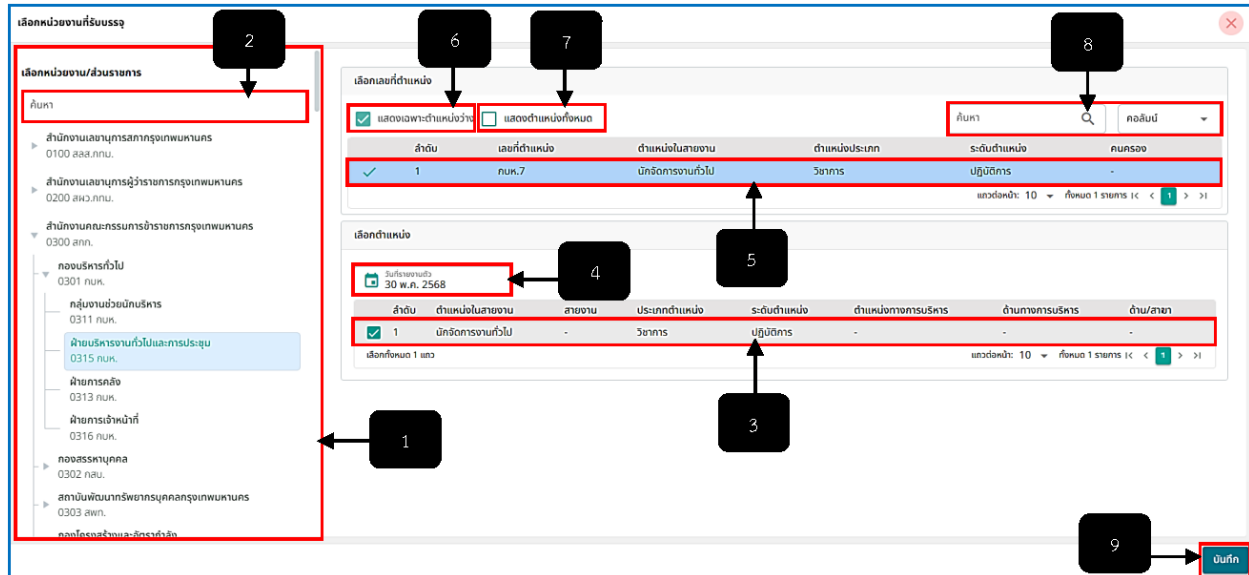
เลือกหน่วยงานที่รับบรรจุ

เลือกหน่วยงาน/ส่วนราชการ

ค้นหา

สำนักงานเลขานุการสภากรุงเทพมหานคร
0100 สลส.กทม.

สำนักงานเลขานุการผู้ว่าราชการกรุงเทพมหานคร
0200 สผว.กทม.

สำนักงานคณะกรรมการข้าราชการกรุงเทพมหานคร
0300 สกก.

กองบริหารทั่วไป
0301 กนห.

กลุ่มงานช่วยนักบริหาร
0311 กนห.

ฝ่ายบริหารงานทั่วไปและการประชุม
0315 กนห.

ฝ่ายการคลัง
0313 กนห.

ฝ่ายการเจ้าหน้าที่
0316 กนห.

กองสรรหาบุคคล
0302 กสบ.

สถาบันพัฒนาทรัพยากรบุคคลกรุงเทพมหานคร
0303 สพก.

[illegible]

2

6

7

8

เลือกเลขที่ตำแหน่ง

แสดงเฉพาะตำแหน่งว่าง

แสดงตำแหน่งทั้งหมด

ค้นหา

คอลัมน์

| | ลำดับ | เลขที่ตำแหน่ง | ตำแหน่งในสายงาน | ตำแหน่งประเภท | ระดับตำแหน่ง | คนครอง |
|---|---|---|---|---|---|---|
| ✓ | 1 | กนห.7 | นักจัดการงานทั่วไป | วิชาการ | ปฏิบัติการ | - |

แถวต่อหน้า: 10 ทั้งหมด 1 รายการ 1

เลือกตำแหน่ง

วันที่รายงานตัว
30 พ.ค. 2568

4

5

| | ลำดับ | ตำแหน่งในสายงาน | สายงาน | ประเภทตำแหน่ง | ระดับตำแหน่ง | ตำแหน่งทางการบริหาร | ด้านทางการบริหาร | ด้าน/สาขา |
|---|---|---|---|---|---|---|---|---|
| ✓ | 1 | นักจัดการงานทั่วไป | - | วิชาการ | ปฏิบัติการ | - | - | - |

เลือกทั้งหมด 1 แถว

แถวต่อหน้า: 10 ทั้งหมด 1 รายการ 1

3

1

9

บันทึก